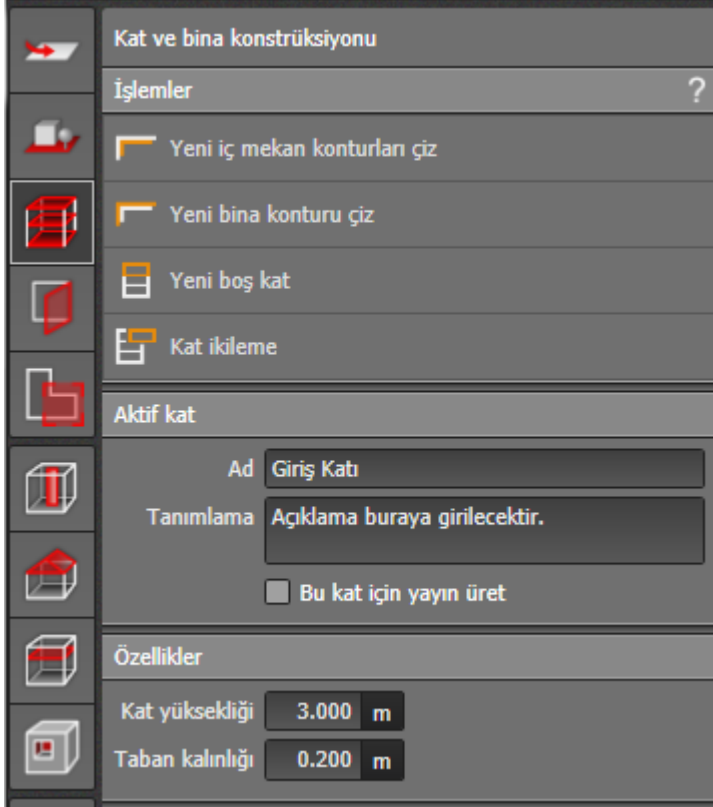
Kat ve bina konstrüksiyonu

İşlemler ?

Yeni iç mekan konturları çiz

Yeni bina konturu çiz

Yeni boş kat

Kat ikileme

Aktif kat

Ad Giriş Katı

Tanımlama Açıklama buraya girilecektir.

Bu kat için yayın üret

Özellikler

Kat yüksekliği 3.000 m

Taban kalınlığı 0.200 m